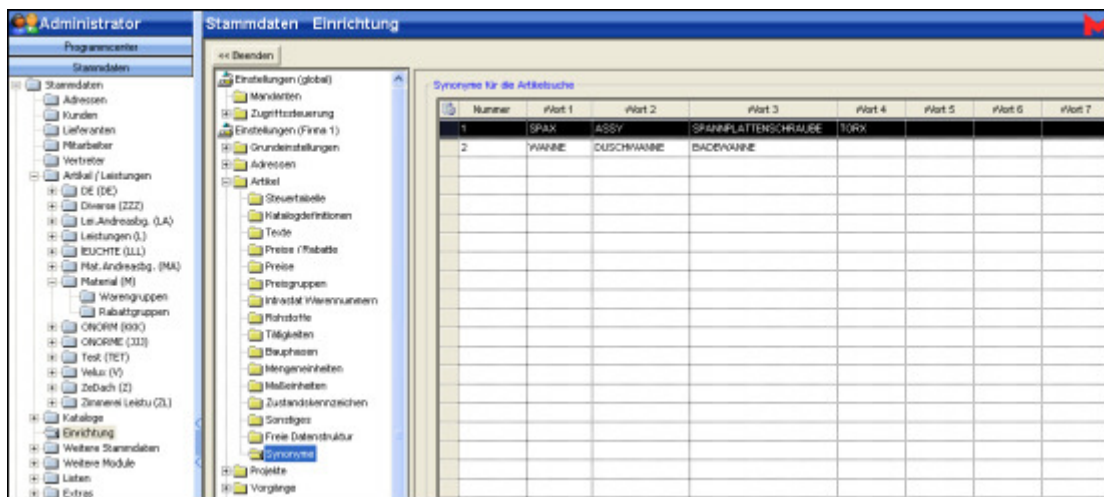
Administrator

Programmcenter

Stammdaten

Stammdaten
Adressen
Kunden
Lieferanten
Mitarbeiter
Vertreter
Artikel / Leistungen
DE (DE)
Diverse (ZZZ)
Lei.Andreasbg. (LA)
Leistungen (L)
EUCHTE (LLL)
Mat.Andreasbg. (MA)
Material (M)
Warengruppen
Rabattgruppen
ONORM (XXX)
ONORME (JJJ)
Test (TET)
Velux (V)
ZeDach (Z)
Zimmerei Leistu (ZL)
Kataloge
Einrichtung
Weitere Stammdaten
Weitere Module
Listen
Extras

Stammdaten Einrichtung

<< Beenden

Einstellungen (global)
Mandanten
Zugriffssteuerung
Einstellungen (Firma 1)
Grundeinstellungen
Adressen
Artikel
Steuertabelle
Katalogdefinitionen
Texte
Preise / Rabatte
Preise
Preisgruppen
Intrastat Warennummern
Rohstoffe
Tätigkeiten
Bauphasen
Mengeneinheiten
Maßeinheiten
Zustandskennzeichen
Sonstiges
Freie Datenstruktur
Synonyme
Projekte
Vorgänge

Synonyme für die Artikelsuche

| Nummer | Wort 1 | Wort 2 | Wort 3 | Wort 4 | Wort 5 | Wort 6 | Wort 7 |
|---|---|---|---|---|---|---|---|
| 1 | SPAX | ASSY | SPANNPLATTENSCHRAUBE | TORX | | | |
| 2 | WANNE | DUSCHWANNE | BADEWANNE | | | | |